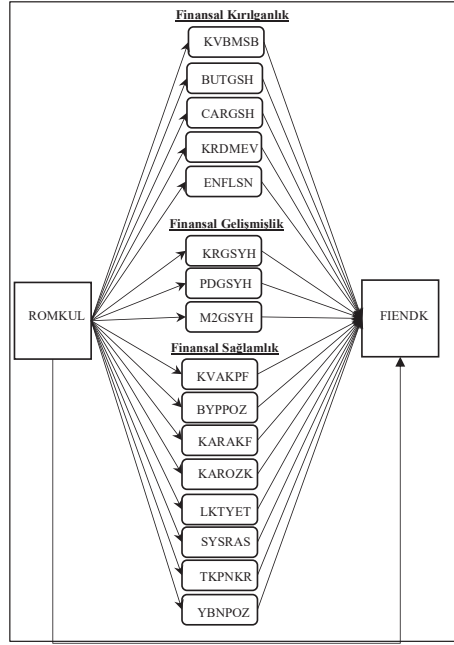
Finansal Kırılganlık

KVBMSB

BUTGSH

CARGSH

KRDMEV

ENFLSN

Finansal Gelişmişlik

KRGSYH

PDGSYH

M2GSYH

ROMKUL

FIENDK

Finansal Sağlamlık

KVAKPF

BYPPOZ

KARAKF

KAROZK

LKTYET

SYSRAS

TKPNKR

YBNPOZ